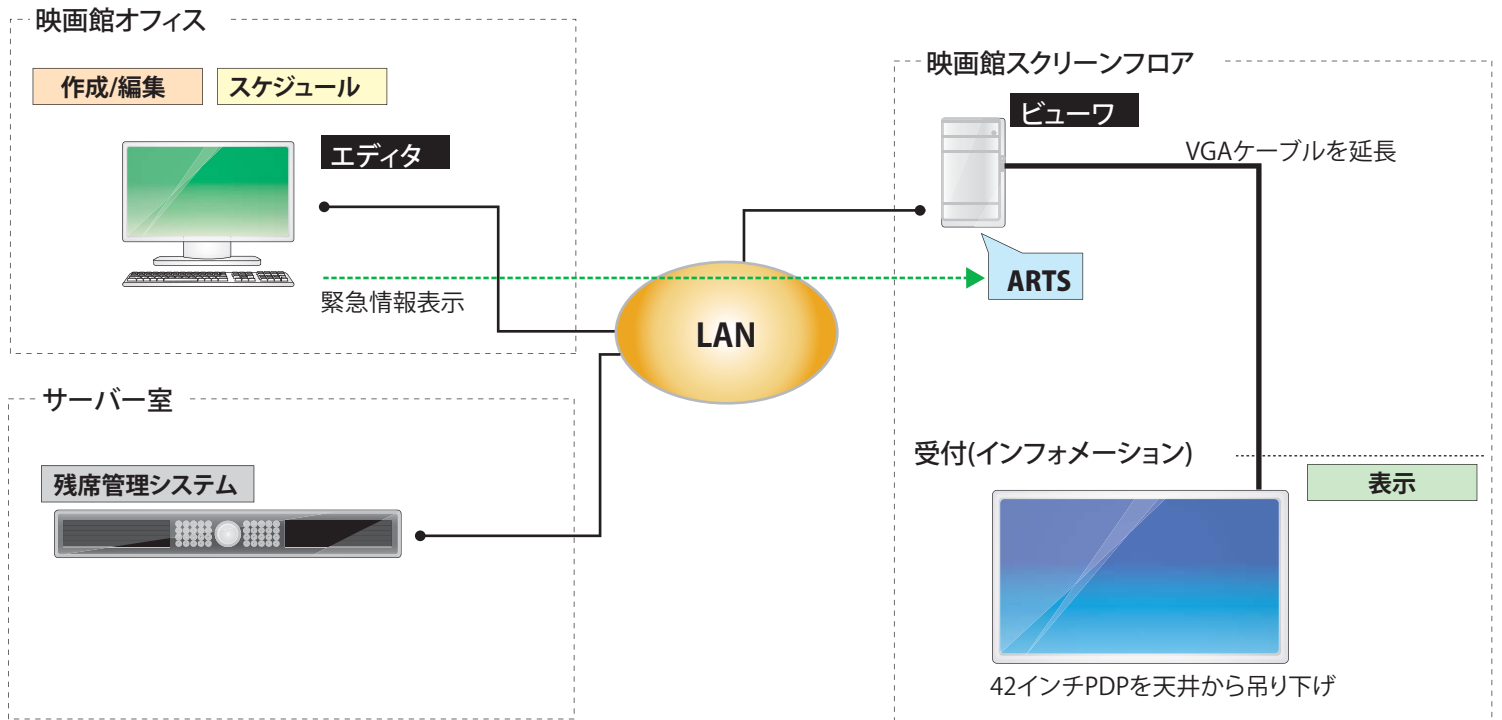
映画館オフィス

作成/編集

スケジュール

エディタ

緊急情報表示

LAN

映画館スクリーンフロア

ビューワ

VGAケーブルを延長

ARTS

サーバー室

残席管理システム

受付(インフォメーション)

表示

42インチPDPを天井から吊り下げ